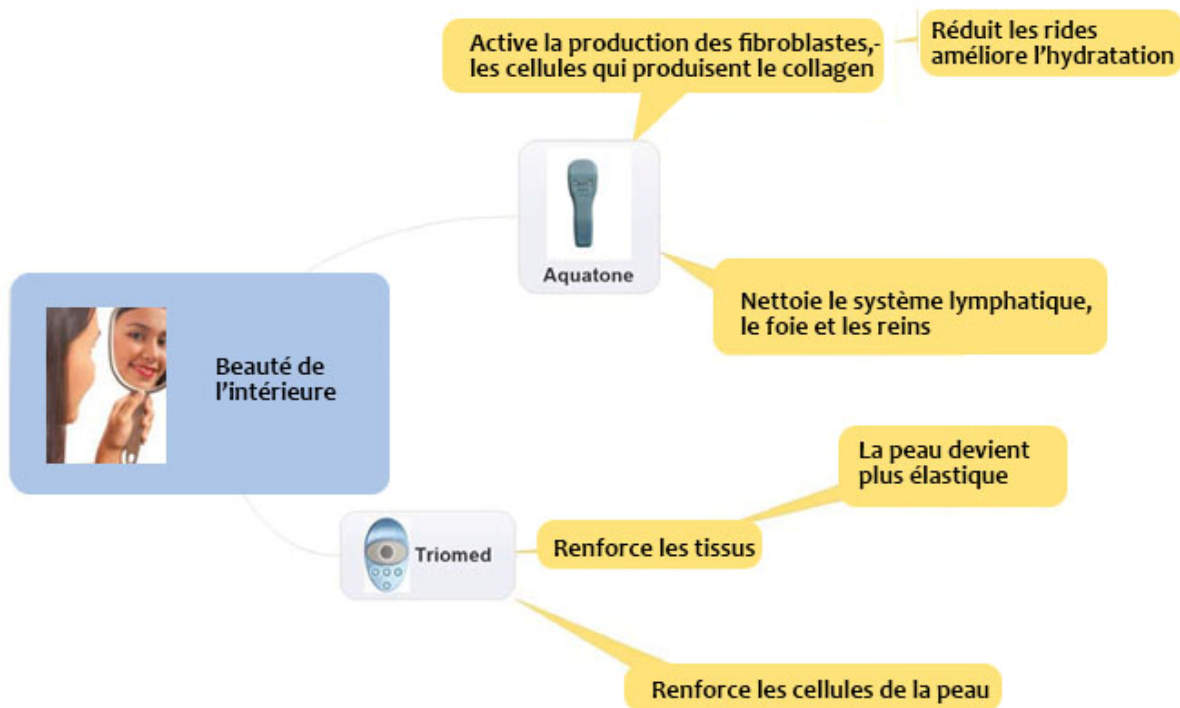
Beauté de l’intérieure

Aquatone

Active la production des fibroblastes,- les cellules qui produisent le collagen

Réduit les rides améliore l’hydratation

Nettoie le système lymphatique, le foie et les reins

Triomed

Renforce les tissus

La peau devient plus élastique

Renforce les cellules de la peau